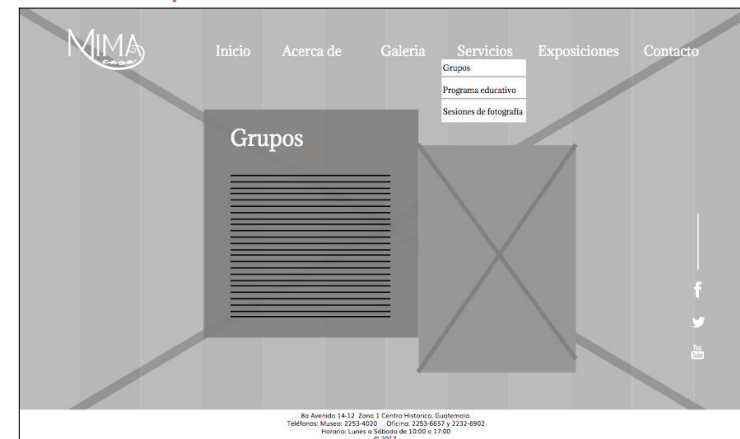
MIMA
CASA

Inicio Acerca de Galeria Servicios Exposiciones Contacto

Grupos
Programa educativo
Sesiones de fotografía

Grupos

f

You Tube

8a Avenida 14-12 Zona 1 Centro Historico, Guatemala.
Teléfonos: Museo: 2253-4020 Oficina: 2253-6657 y 2232-6902
Horario: Lunes a Sábado de 10:00 a 17:00
© 2017